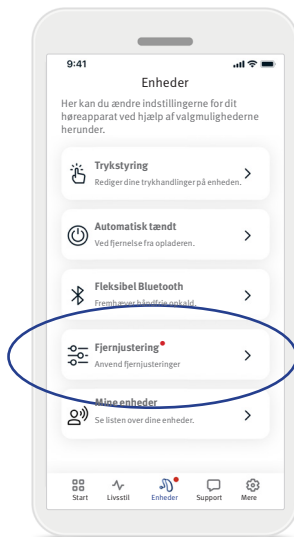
9:41

Enheder

Her kan du ændre indstillingerne for dit høreapparat ved hjælp af valgmulighederne herunder.

Trykstyring
Rediger dine trykhandlinger på enheden.

Automatisk tændt
Ved fjernelse fra opladeren.

Fleksibel Bluetooth
Fremhæver håndfrie opkald.

Fjernjustering
Anvend fjernjusteringer

Mine enheder
Se listen over dine enheder.

Start
Livsstil
Enheder
Support
Mere